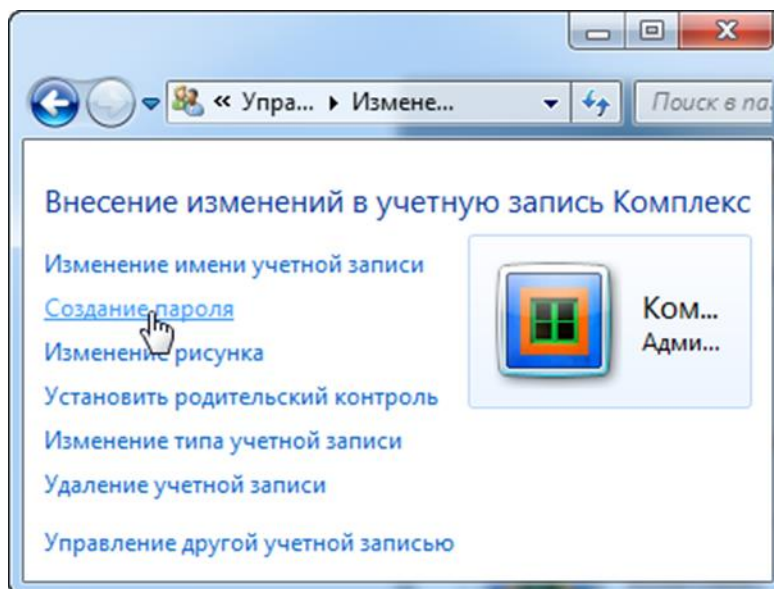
« Упра... ▸ Измене...

Поиск в па...

Внесение изменений в учетную запись Комплекс

Изменение имени учетной записи

Создание пароля

Изменение рисунка

Установить родительский контроль

Изменение типа учетной записи

Удаление учетной записи

Управление другой учетной записью

Ком...
Адми...